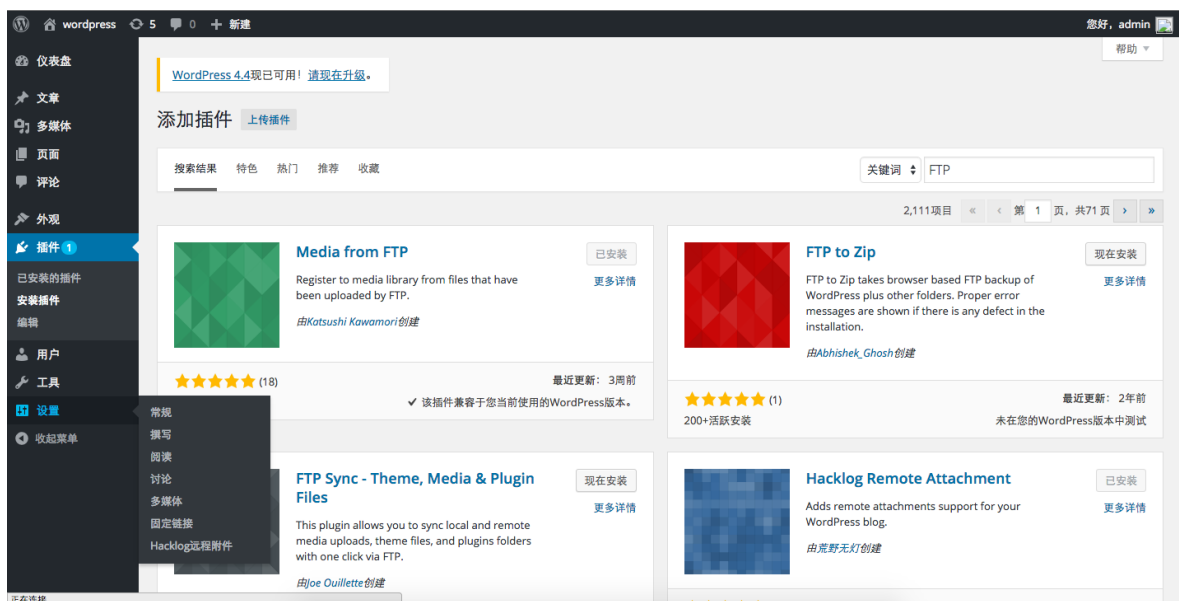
wordpress 5 0 + 新建
您好，admin
帮助

仪表盘
文章
多媒体
页面
评论
外观
插件 1
已安装的插件
安装插件
编辑
用户
工具
设置
收起菜单

常规
撰写
阅读
讨论
多媒体
固定链接
Hacklog远程附件

WordPress 4.4现已可用！请现在升级。

添加插件 上传插件

搜索结果 特色 热门 推荐 收藏
关键词 FTP

2,111项目 « ‹ 第 1 页，共71 页 › »

Media from FTP
已安装
更多详情
Register to media library from files that have been uploaded by FTP.
由Katsushi Kawamori创建
(18)
最近更新：3周前
✔ 该插件兼容于您当前使用的WordPress版本。

FTP to Zip
现在安装
更多详情
FTP to Zip takes browser based FTP backup of WordPress plus other folders. Proper error messages are shown if there is any defect in the installation.
由Abhishek_Ghosh创建
(1)
最近更新：2年前
200+活跃安装
未在您的WordPress版本中测试

FTP Sync - Theme, Media & Plugin Files
现在安装
更多详情
This plugin allows you to sync local and remote media uploads, theme files, and plugins folders with one click via FTP.
由Joe Ouillette创建

Hacklog Remote Attachment
已安装
更多详情
Adds remote attachments support for your WordPress blog.
由荒野无灯创建

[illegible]